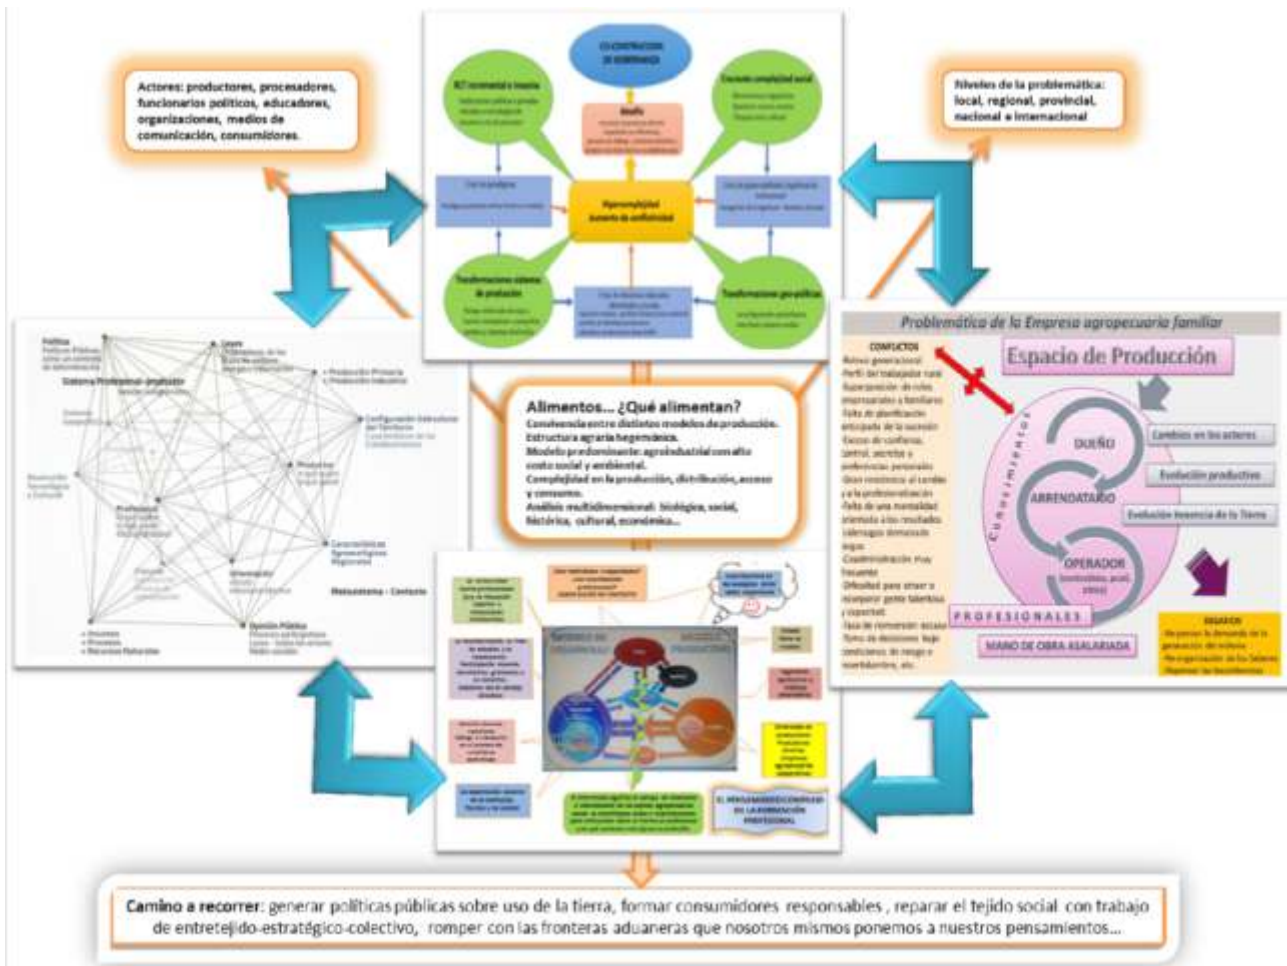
Actores: productores, procesadores, funcionarios políticos, educadores, organizaciones, medios de comunicación, consumidores.

CO-CONSTRUCCIÓN DE GOBERNANZA

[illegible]

Desafío

Hipercomplejidad momento de conflictividad

Transformaciones sistema de producción

Transformaciones geo-políticas

Niveles de la problemática: local, regional, provincial, nacional e internacional

Política

Sistema Productivo - producto

Producción Primaria

Producción Industrial

Configuración Estructural del Territorio

Productor

Profesional

Características Agroecológicas Regionales

Metasistema - Contexto

Opinión Pública

Alimentos... ¿Qué alimentan?
Convivencia entre distintos modelos de producción.
Estructura agraria hegemónica.
Modelo predominante: agroindustrial con alto costo social y ambiental.
Complejidad en la producción, distribución, acceso y consumo.
Análisis multidimensional: biológico, social, histórico, cultural, económico...

Problemática de la Empresa agropecuaria familiar

CONFLICTOS

Espacio de Producción

Conocimientos

DUEÑO

ARRENDATARIO

OPERADOR

Cambios en los actores

Evolución productiva

Evolución tenencia de la Tierra

PROFESIONALES

MANO DE OBRA ASALARIADA

DESAFIOS

EL PENSAMIENTO COMPLEJO EN LA FORMACIÓN PROFESIONAL

Camino a recorrer: generar políticas públicas sobre uso de la tierra, formar consumidores responsables , reparar el tejido social con trabajo de entretejido-estratégico-colectivo, romper con las fronteras aduaneras que nosotros mismos ponemos a nuestros pensamientos...